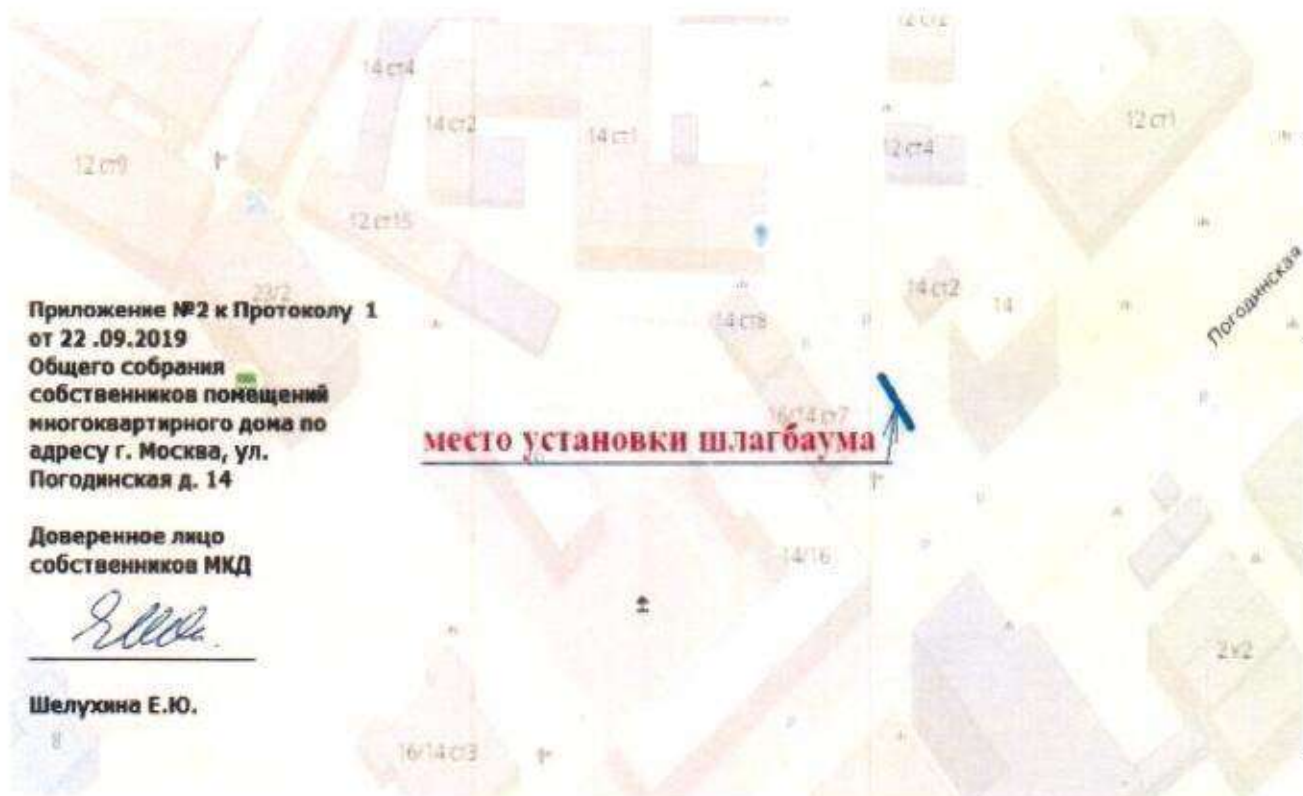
14 ст2
14 ст4
14 ст2
14 ст1
12 ст4
12 ст1
12 ст9
12 ст15
23/2
14 ст2
14
Погодинская
14 ст8

Приложение №2 к Протоколу 1 от 22 .09.2019 Общего собрания собственников помещений многоквартирного дома по адресу г. Москва, ул. Погодинская д. 14

16/14 ст7
место установки шлагбаума

Доверенное лицо собственников МКД

14/16

2с2

Шелухина Е.Ю.

8
16/14 ст3